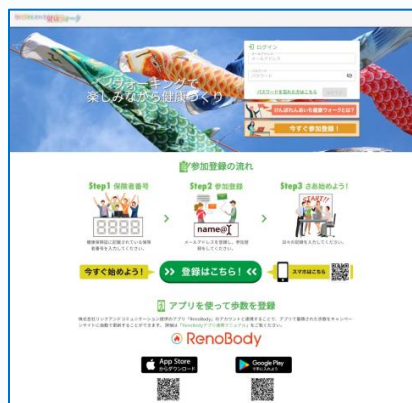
ウォーキングで
楽しみながら健康づくり

ログイン

参加登録の流れ

Step1 保険者番号

8888

Step2 参加登録

name@

Step3 さあ始めよう!

今すぐ始めよう!

登録はこちら!

スマホはこちら

アプリを使って歩数を登録

RenoBody

App Store

Google Play